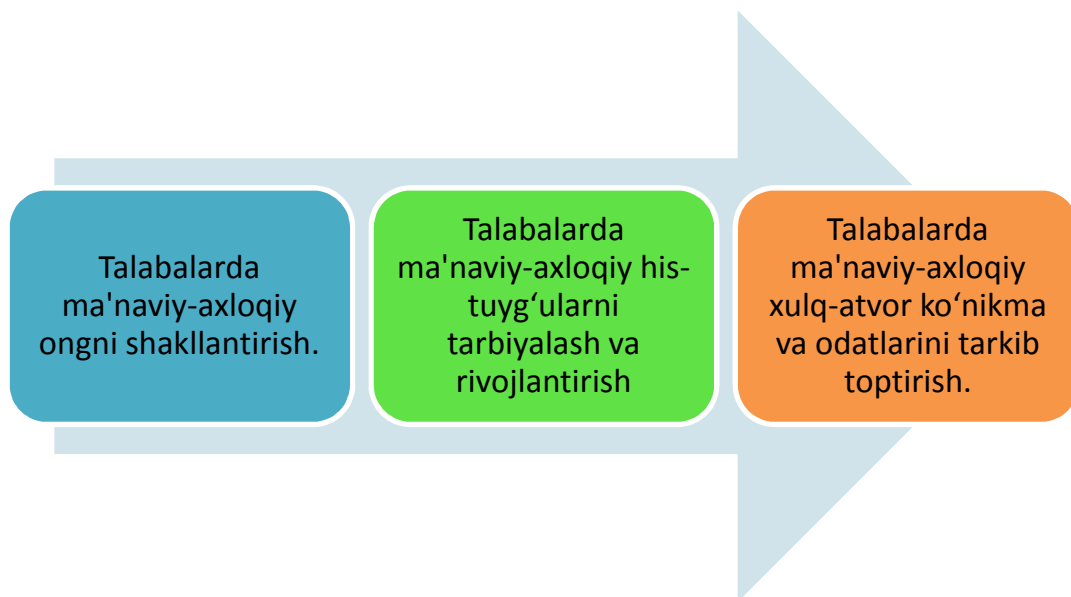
Talabalarda ma'naviy-axloqiy ongni shakllantirish.

Talabalarda ma'naviy-axloqiy his-tuyg‘ularni tarbiyalash va rivojlantirish

Talabalarda ma'naviy-axloqiy xulq-atvor ko‘nikma va odatlarini tarkib toptirish.